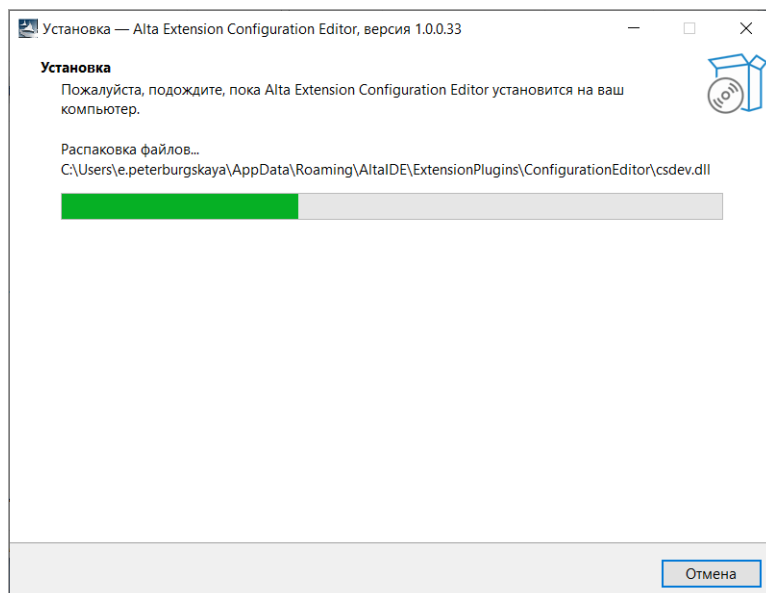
Установка — Alta Extension Configuration Editor, версия 1.0.0.33

Установка

Пожалуйста, подождите, пока Alta Extension Configuration Editor установится на ваш компьютер.

Распаковка файлов...
C:\Users\e.peterburgskaya\AppData\Roaming\AltaIDE\ExtensionPlugins\ConfigurationEditor\csdev.dll

Отмена